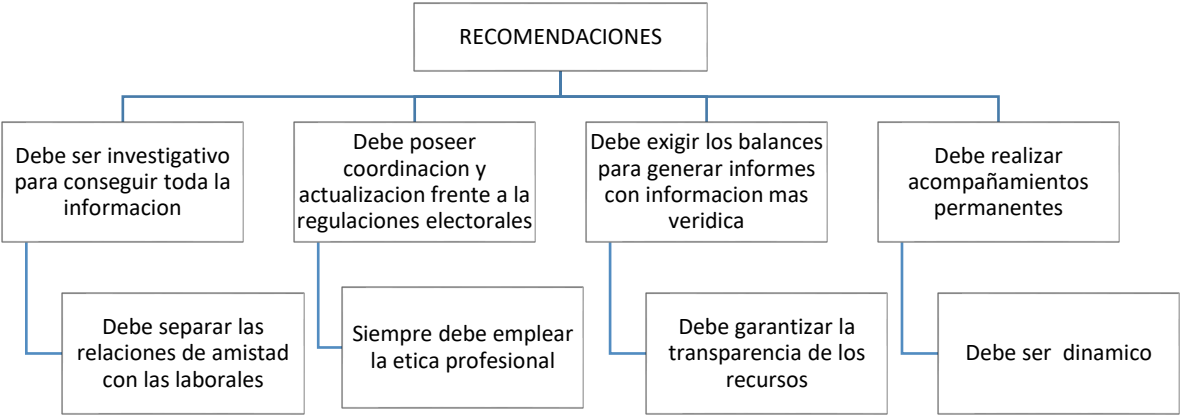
RECOMENDACIONES

Debe ser investigativo para conseguir toda la informacion

Debe separar las relaciones de amistad con las laborales

Debe poseer coordinacion y actualizacion frente a la regulaciones electorales

Siempre debe emplear la etica profesional

Debe exigir los balances para generar informes con informacion mas veridica

Debe garantizar la transparencia de los recursos

Debe realizar acompañamientos permanentes

Debe ser dinamico